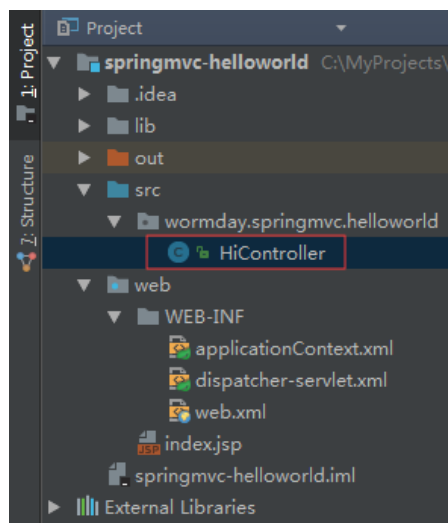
1: Project
7: Structure

Project

springmvc-helloworld C:\MyProjects\

.idea

lib

out

src

wormday.springmvc.helloworld

HiController

web

WEB-INF

applicationContext.xml

dispatcher-servlet.xml

web.xml

JSP index.jsp

springmvc-helloworld.iml

External Libraries